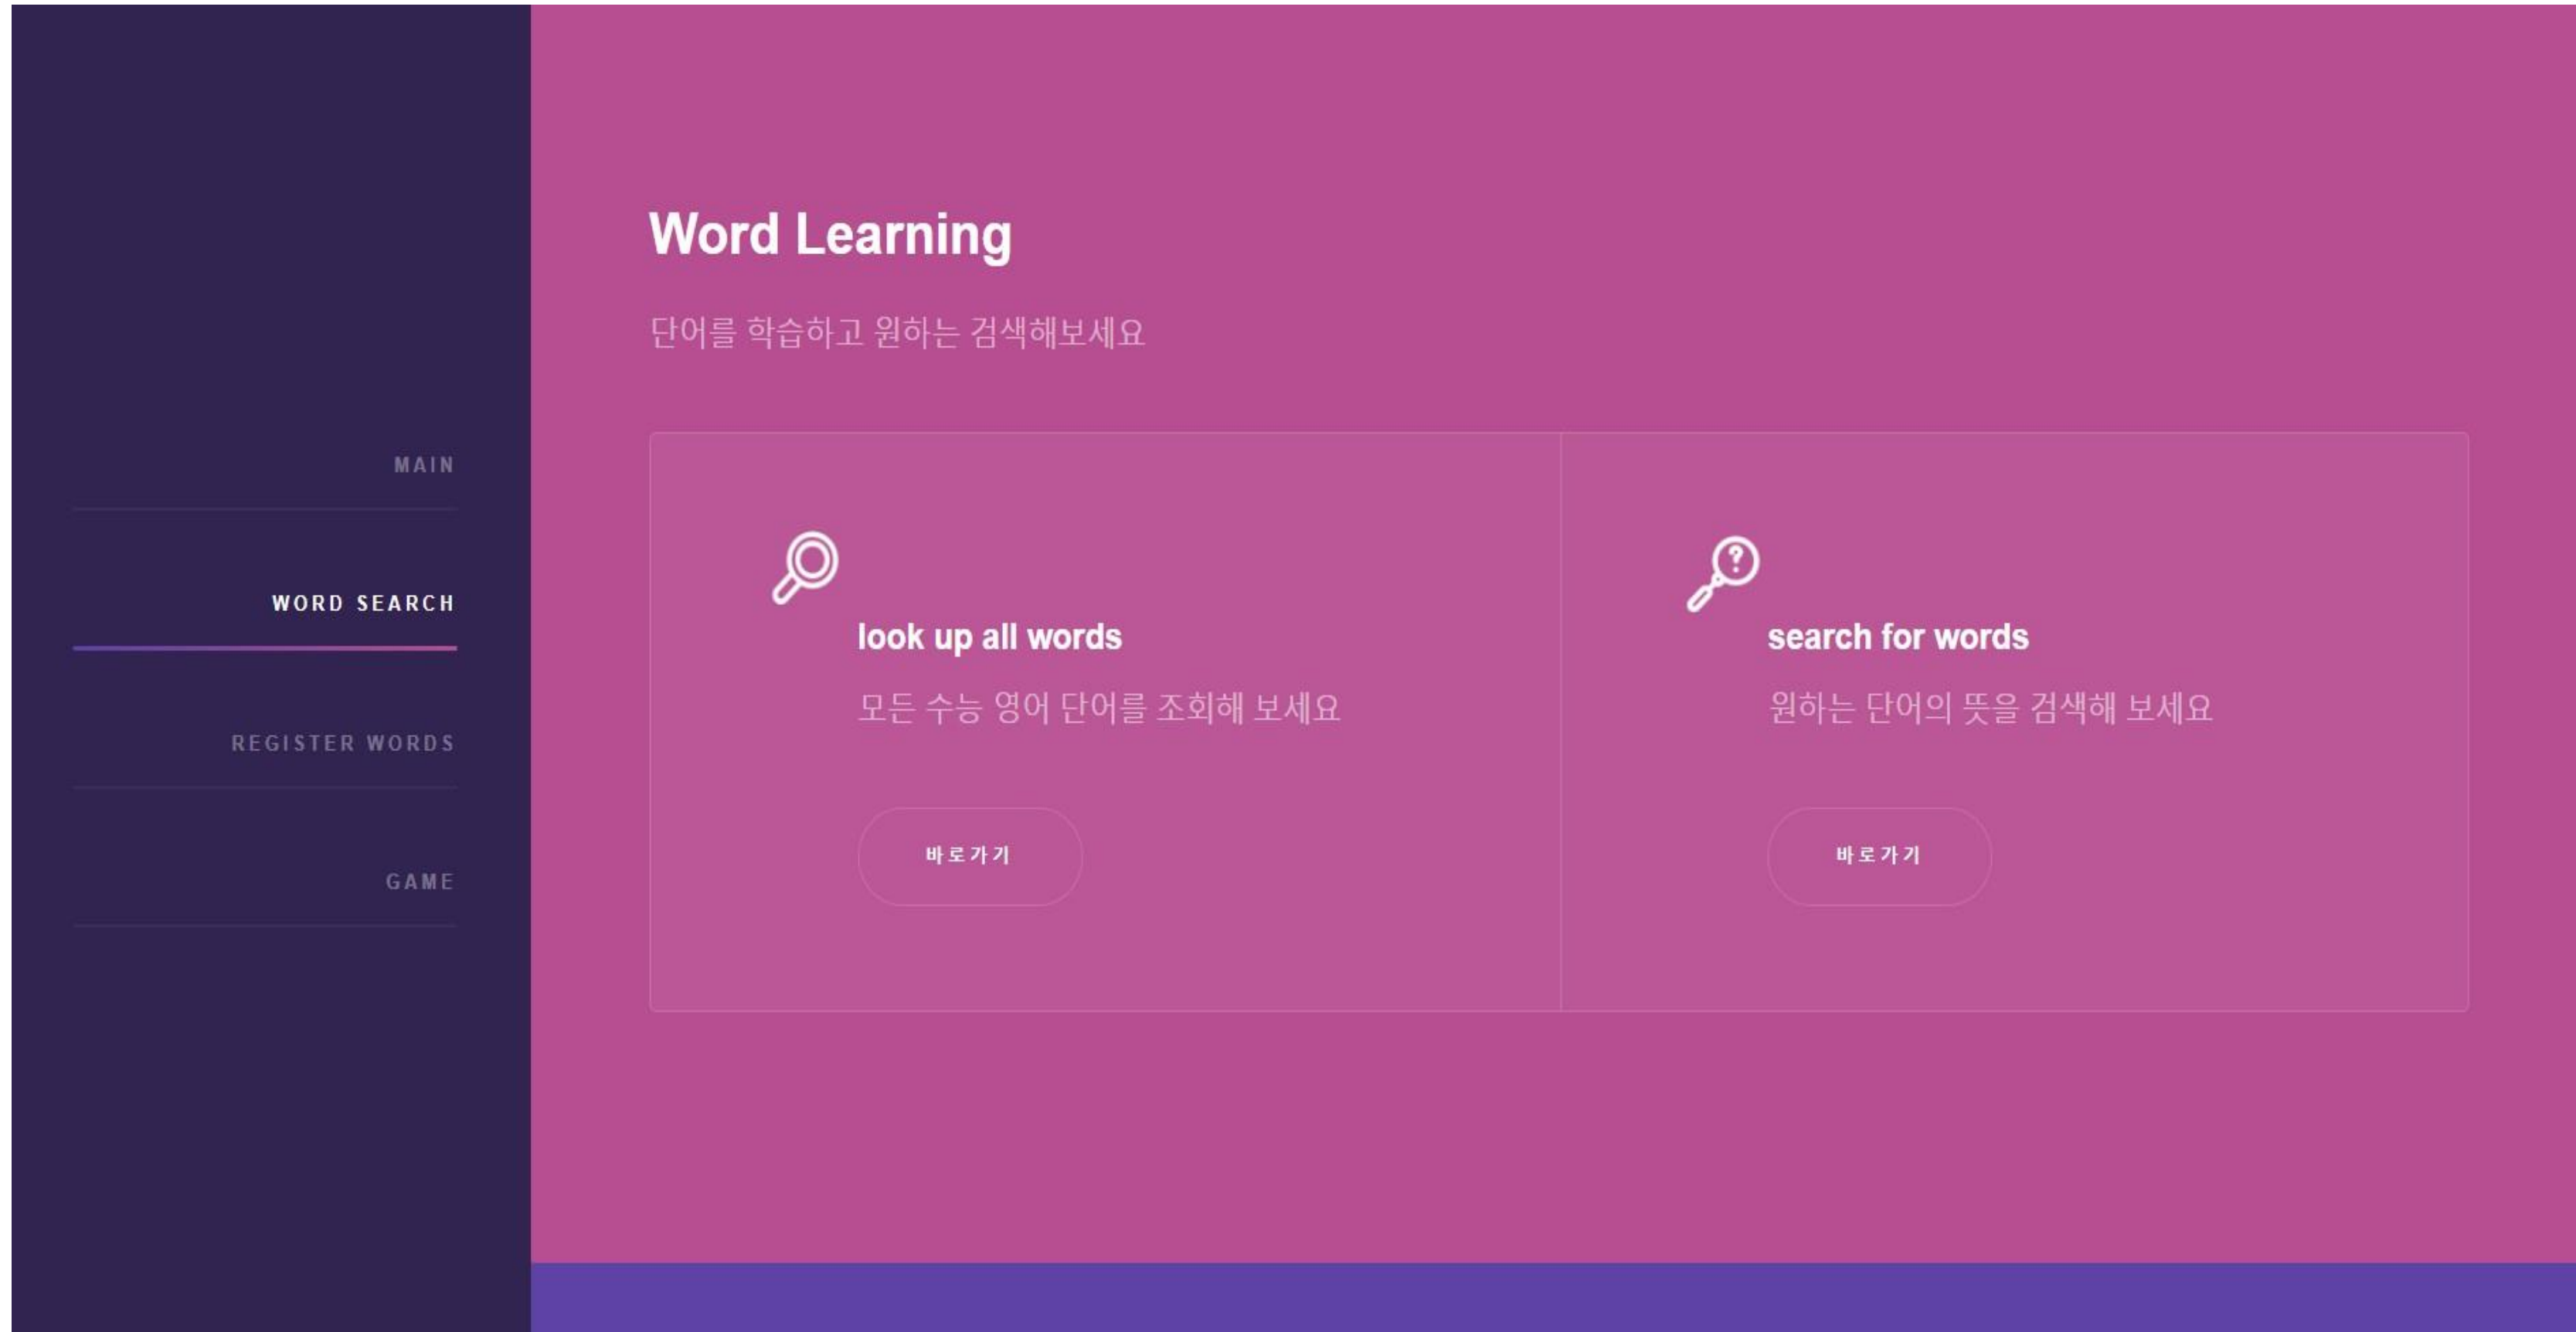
MAIN

WORD SEARCH

REGISTER WORDS

GAME

Word Learning

단어를 학습하고 원하는 검색해보세요

look up all words

모든 수능 영어 단어를 조회해 보세요

바로가기

search for words

원하는 단어의 뜻을 검색해 보세요

바로가기